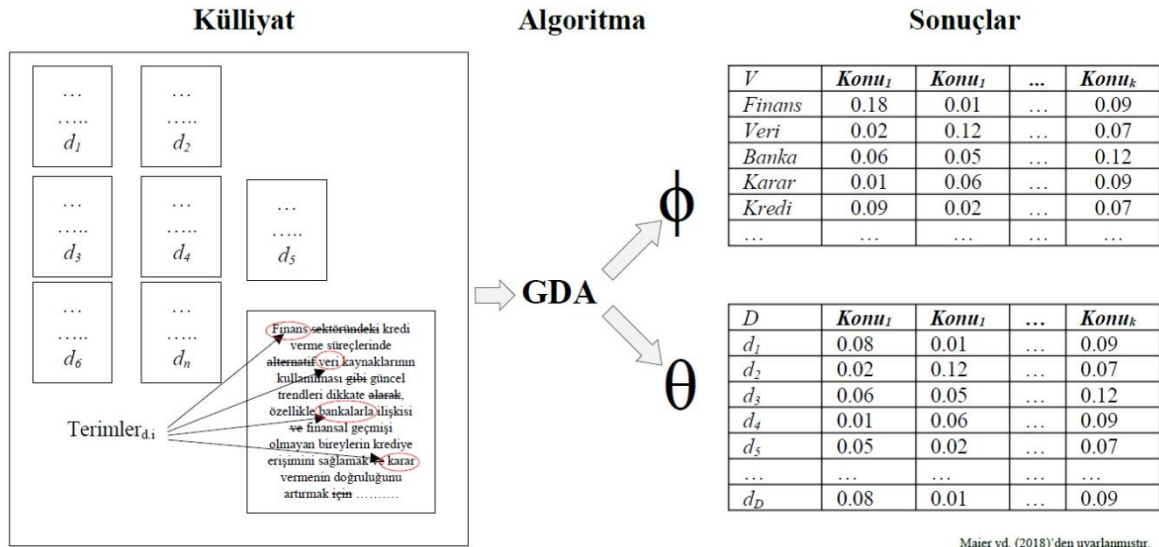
Külliyat

Algoritma

Sonuçlar

…
…..
$d_1$

…
…..
$d_2$

…
…..
$d_3$

…
…..
$d_4$

…
…..
$d_5$

…
…..
$d_6$

…
…..
$d_n$

Finans sektöründeki kredi verme süreçlerinde alternatif veri kaynaklarının kullanılması gibi güncel trendleri dikkate alarak, özellikle bankalarla ilişkisi ve finansal geçmişi olmayan bireylerin krediye erişimini sağlamak ve karar vermenin doğruluğunu artırmak için ……….

Terimler$_{d,i}$

GDA

$\phi$

$\theta$

| $V$ | $Konu_1$ | $Konu_1$ | … | $Konu_k$ |
|---|---|---|---|---|
| Finans | 0.18 | 0.01 | … | 0.09 |
| Veri | 0.02 | 0.12 | … | 0.07 |
| Banka | 0.06 | 0.05 | … | 0.12 |
| Karar | 0.01 | 0.06 | … | 0.09 |
| Kredi | 0.09 | 0.02 | … | 0.07 |
| … | … | … | … | … |

| $D$ | $Konu_1$ | $Konu_1$ | … | $Konu_k$ |
|---|---|---|---|---|
| $d_1$ | 0.08 | 0.01 | … | 0.09 |
| $d_2$ | 0.02 | 0.12 | … | 0.07 |
| $d_3$ | 0.06 | 0.05 | … | 0.12 |
| $d_4$ | 0.01 | 0.06 | … | 0.09 |
| $d_5$ | 0.05 | 0.02 | … | 0.07 |
| … | … | … | … | … |
| $d_D$ | 0.08 | 0.01 | … | 0.09 |

Maier vd. (2018)'den uyarlanmıştır.